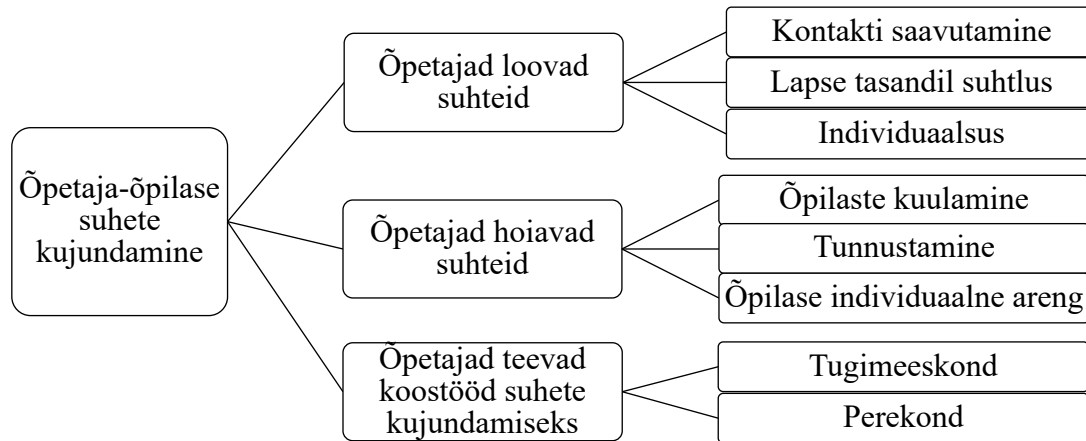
Õpetaja-õpilase suhete kujundamine

Õpetajad loovad suhteid

Kontakti saavutamine

Lapse tasandil suhtlus

Individuaalsus

Õpetajad hoiavad suhteid

Õpilaste kuulamine

Tunnustamine

Õpilase individuaalne areng

Õpetajad teevad koostööd suhete kujundamiseks

Tugimeeskond

Perekond